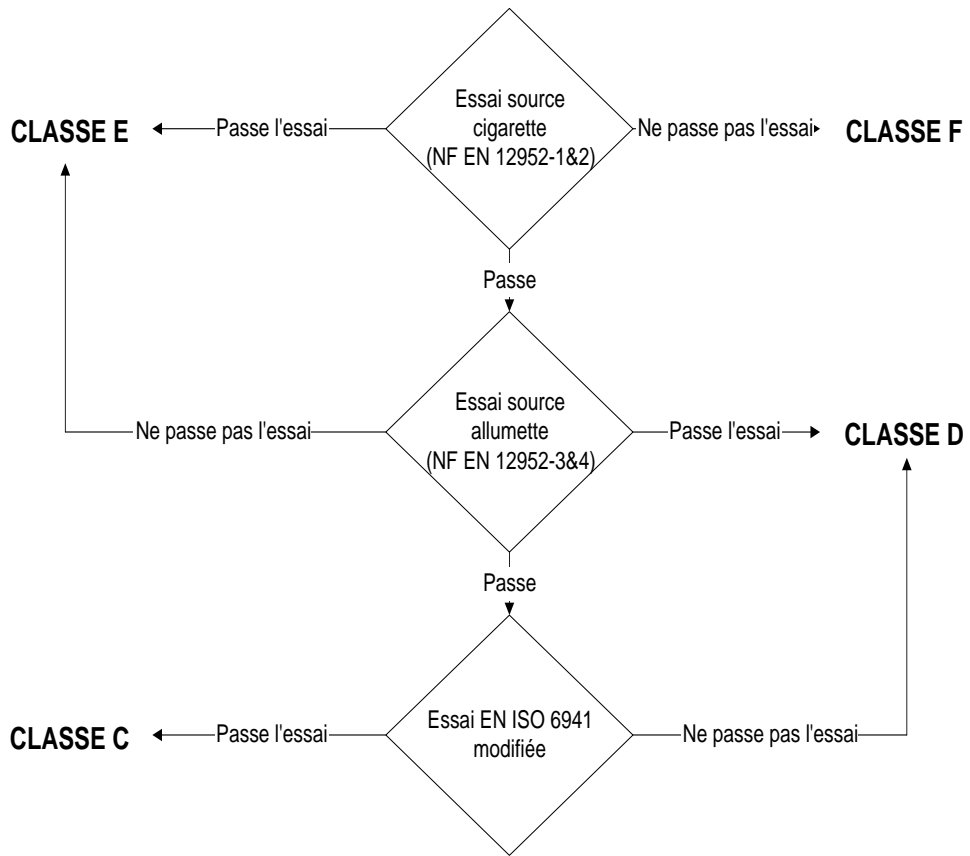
CLASSE E
Passe l'essai
Essai source cigarette (NF EN 12952-1&2)
Ne passe pas l'essai
CLASSE F

Passe

Ne passe pas l'essai
Essai source allumette (NF EN 12952-3&4)
Passe l'essai
CLASSE D

Passe

CLASSE C
Passe l'essai
Essai EN ISO 6941 modifiée
Ne passe pas l'essai